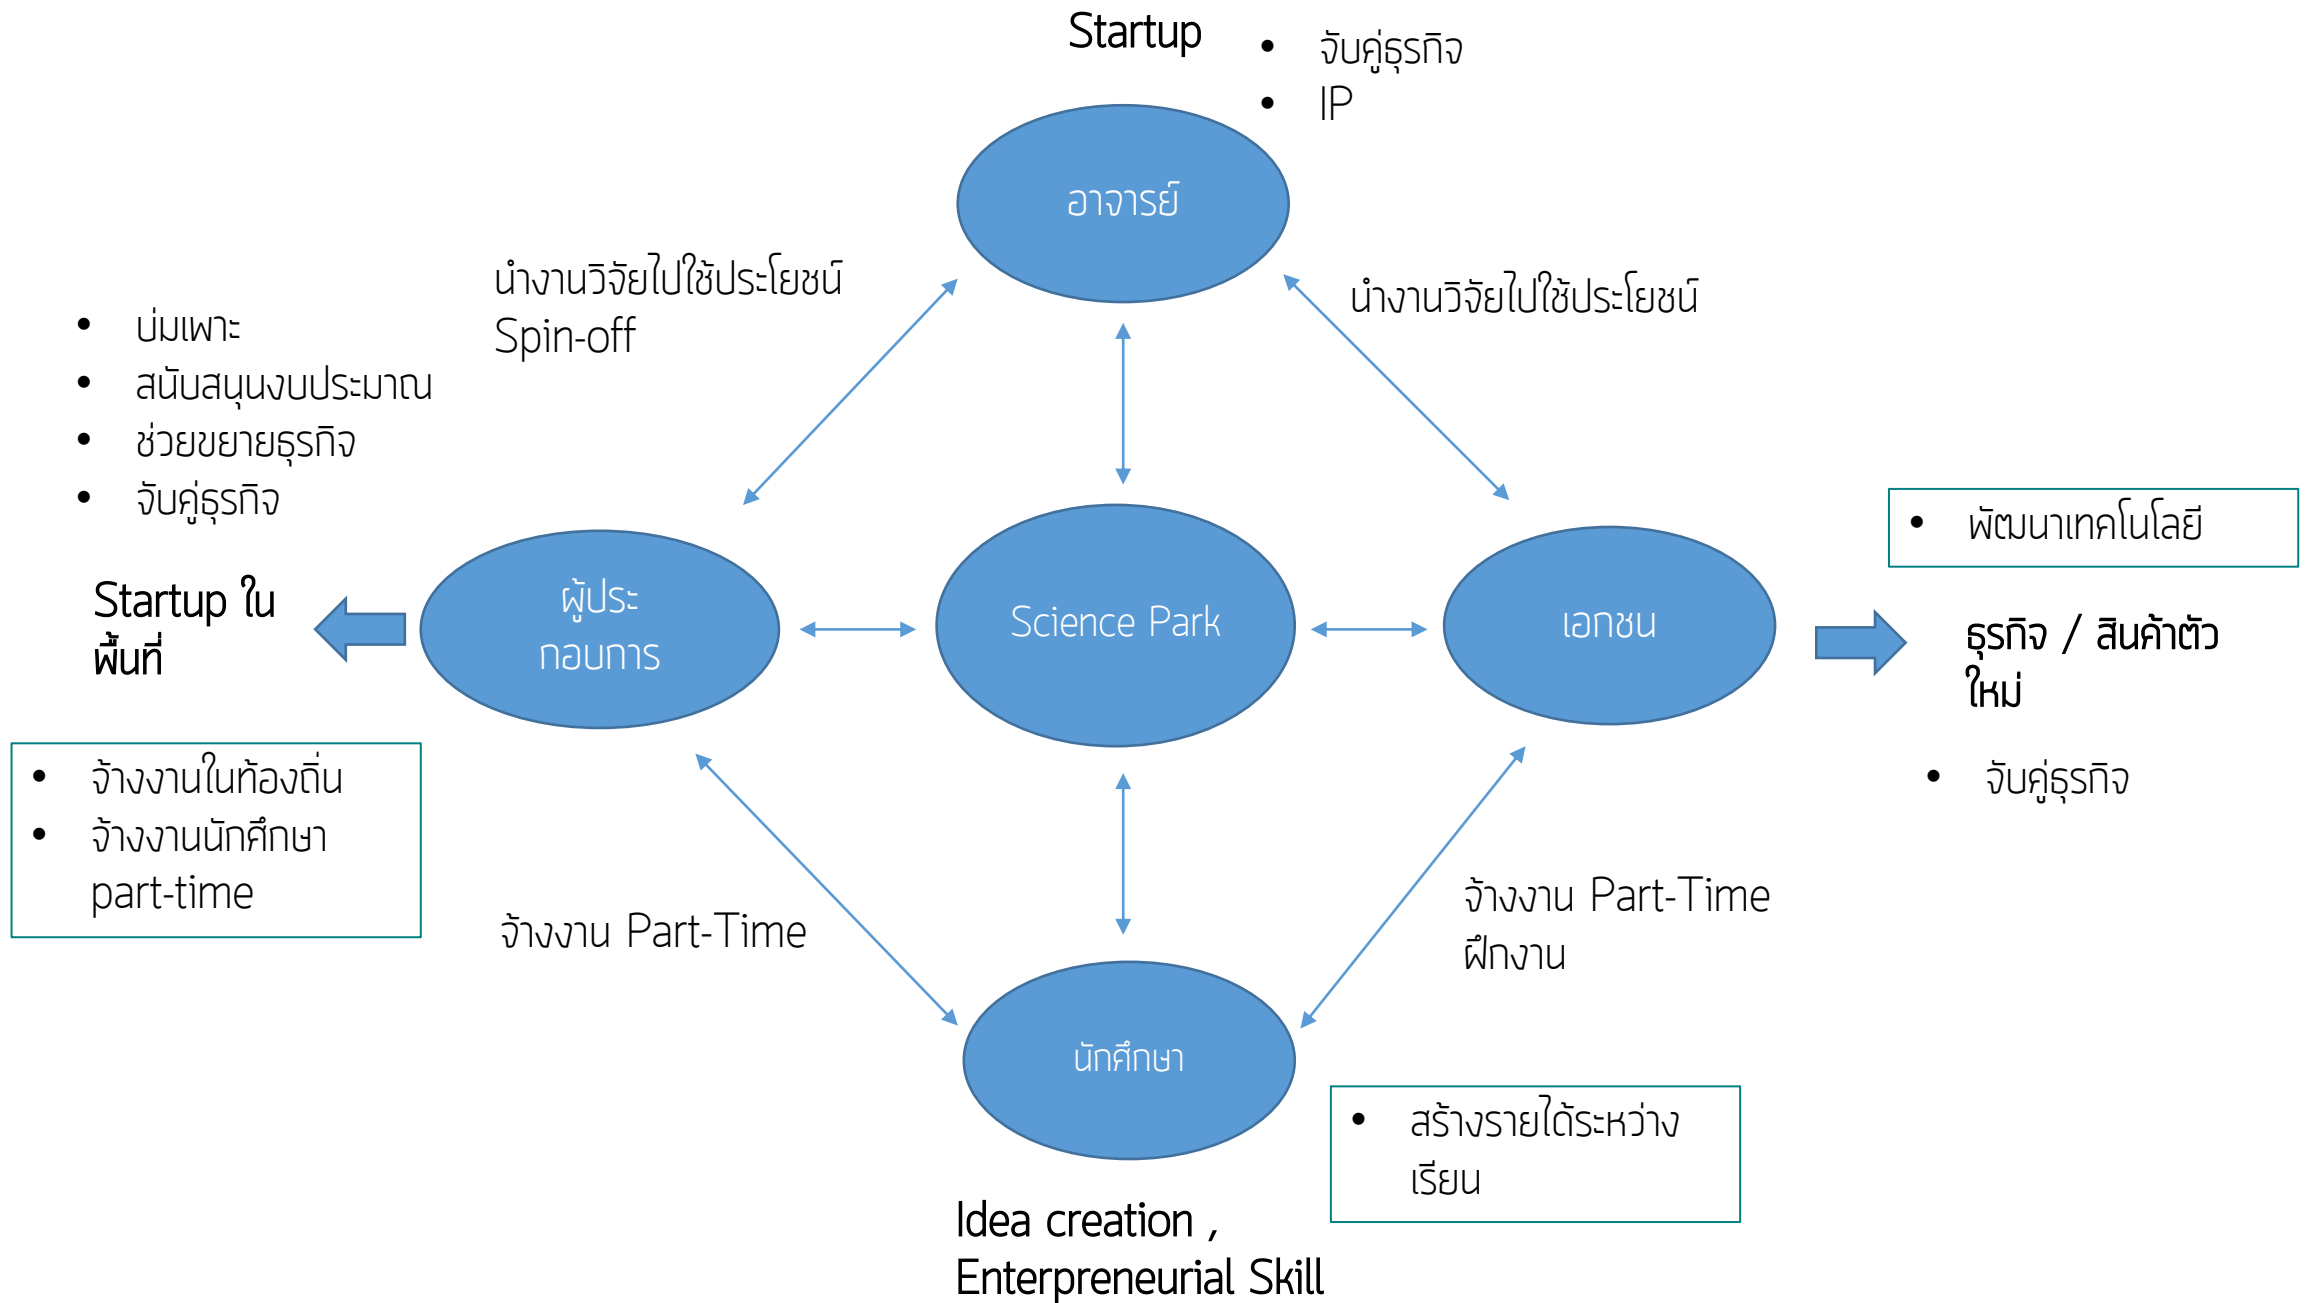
Startup

- จับคู่ธุรกิจ
- IP

อาจารย์

นำงานวิจัยไปใช้ประโยชน์
Spin-off

นำงานวิจัยไปใช้ประโยชน์

- บ่มเพาะ
- สนับสนุนงบประมาณ
- ช่วยขยายธุรกิจ
- จับคู่ธุรกิจ

- พัฒนาเทคโนโลยี

Startup ในพื้นที่

ผู้ประกอบการ

Science Park

เอกชน

ธุรกิจ / สินค้าตัวใหม่

- จับคู่ธุรกิจ

- จ้างงานในท้องถิ่น
- จ้างงานนักศึกษา part-time

จ้างงาน Part-Time

จ้างงาน Part-Time
ฝึกงาน

นักศึกษา

- สร้างรายได้ระหว่างเรียน

Idea creation ,
Enterpreneurial Skill